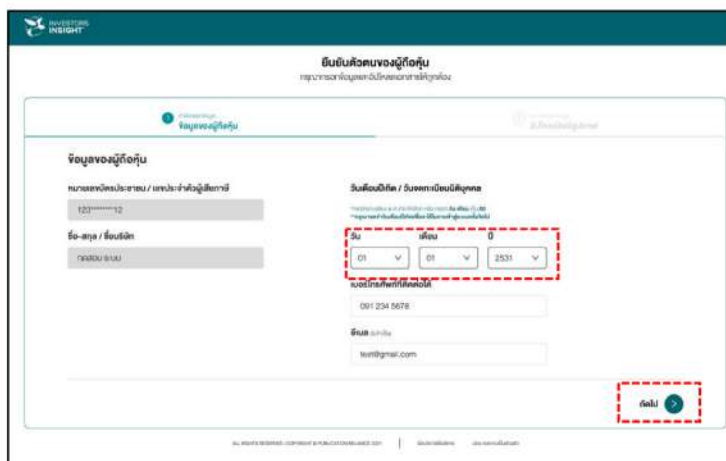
INVESTORS INSIGHT

ยืนยันตัวตนของผู้ถือหุ้น
กรุณากรอกข้อมูลและอัปโหลดเอกสารให้ถูกต้อง

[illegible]
ข้อมูลของผู้ถือหุ้น

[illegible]

ข้อมูลของผู้ถือหุ้น

หมายเลขบัตรประชาชน / เลขประจำตัวผู้เสียภาษี

123********12

ชื่อ-สกุล / ชื่อบริษัท

ทดสอบ ระบบ

วันเดือนปีเกิด / วันจดทะเบียนนิติบุคคล

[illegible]
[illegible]

วัน
01

เดือน
01

ปี
2531

เบอร์โทรศัพท์ที่ติดต่อได้

091 234 5678

อีเมล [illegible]

test@gmail.com

ถัดไป

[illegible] | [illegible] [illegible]